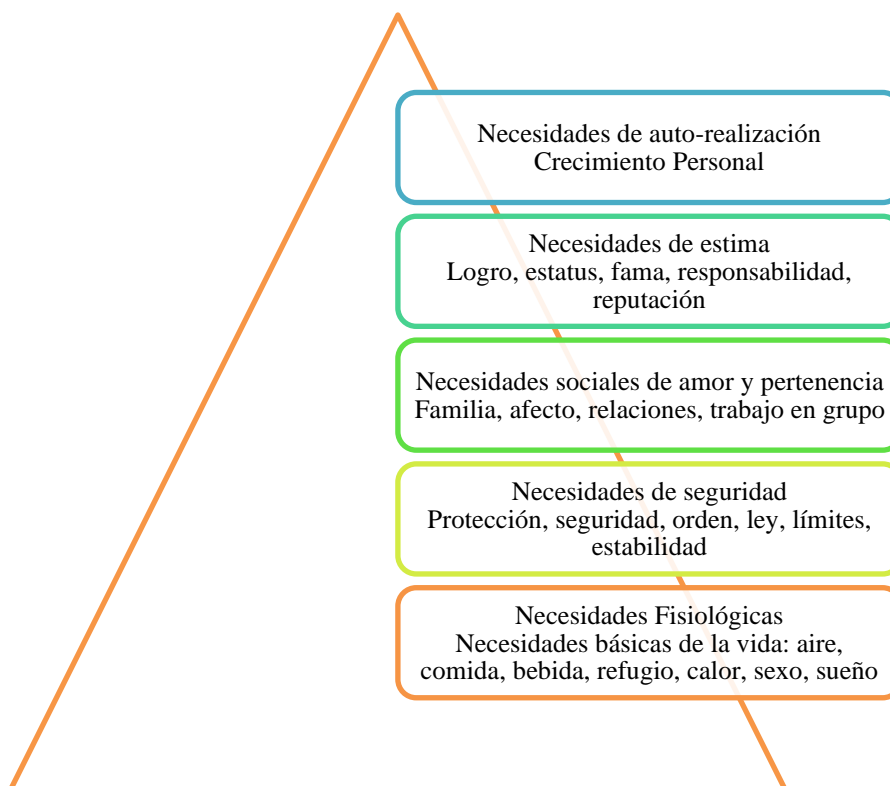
Necesidades de auto-realización
Crecimiento Personal

Necesidades de estima
Logro, estatus, fama, responsabilidad, reputación

Necesidades sociales de amor y pertenencia
Familia, afecto, relaciones, trabajo en grupo

Necesidades de seguridad
Protección, seguridad, orden, ley, límites, estabilidad

Necesidades Fisiológicas
Necesidades básicas de la vida: aire, comida, bebida, refugio, calor, sexo, sueño